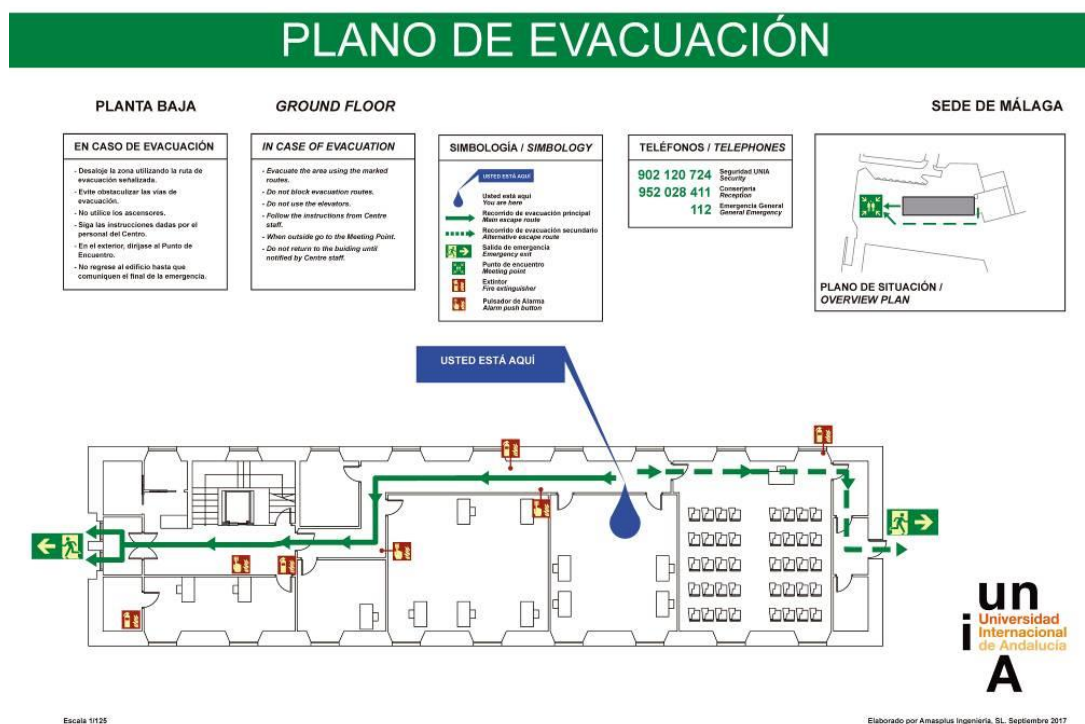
PLANO DE EVACUACIÓN

PLANTA BAJA

GROUND FLOOR

SEDE DE MÁLAGA

EN CASO DE EVACUACIÓN

- Desaloje la zona utilizando la ruta de evacuación señalizada.
- Evite obstaculizar las vías de evacuación.
- No utilice los ascensores.
- Siga las instrucciones dadas por el personal del Centro.
- En el exterior, diríjase al Punto de Encuentro.
- No regrese al edificio hasta que comuniquen el final de la emergencia.

IN CASE OF EVACUATION

- Evacuate the area using the marked routes.
- Do not block evacuation routes.
- Do not use the elevators.
- Follow the instructions from Centre staff.
- When outside go to the Meeting Point.
- Do not return to the building until notified by Centre staff.

SIMBOLOGÍA / SIMBOLOGY

USTED ESTÁ AQUÍ

Usted está aquí
You are here

Recorrido de evacuación principal
Main escape route

Recorrido de evacuación secundario
Alternative escape route

Salida de emergencia
Emergency exit

Punto de encuentro
Meeting point

Extintor
Fire extinguisher

Pulsador de Alarma
Alarm push button

TELÉFONOS / TELEPHONES

| | |
|---|---|
| 902 120 724 | Seguridad UNIA Security |
| 952 028 411 | Conserjería Reception |
| 112 | Emergencia General General Emergency |

PLANO DE SITUACIÓN /
OVERVIEW PLAN

USTED ESTÁ AQUÍ

un
i
Universidad Internacional de Andalucía
A

Escala 1/125

Elaborado por Amasplus Ingeniería, SL. Septiembre 2017